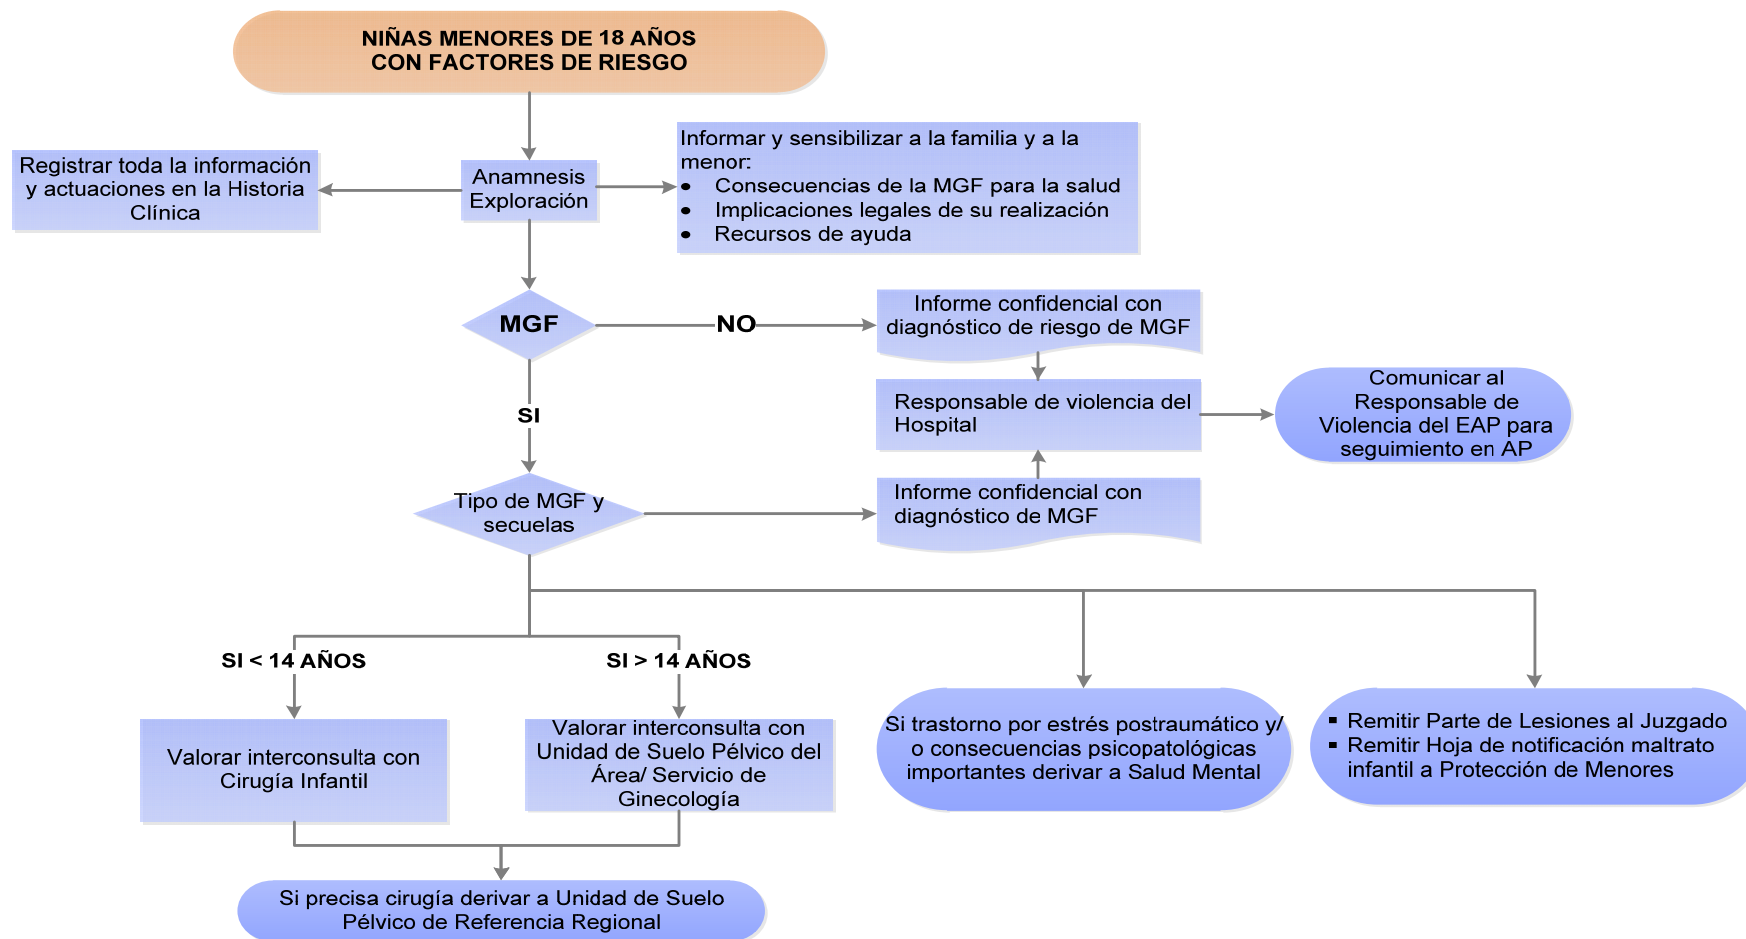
NIÑAS MENORES DE 18 AÑOS CON FACTORES DE RIESGO

Registrar toda la información y actuaciones en la Historia Clínica

Anamnesis Exploración

Informar y sensibilizar a la familia y a la menor:
• Consecuencias de la MGF para la salud
• Implicaciones legales de su realización
• Recursos de ayuda

MGF

NO

Informe confidencial con diagnóstico de riesgo de MGF

SI

Responsable de violencia del Hospital

Comunicar al Responsable de Violencia del EAP para seguimiento en AP

Tipo de MGF y secuelas

Informe confidencial con diagnóstico de MGF

SI < 14 AÑOS

SI > 14 AÑOS

Valorar interconsulta con Cirugía Infantil

Valorar interconsulta con Unidad de Suelo Pélvico del Área/ Servicio de Ginecología

Si trastorno por estrés postraumático y/ o consecuencias psicopatológicas importantes derivar a Salud Mental

▪ Remitir Parte de Lesiones al Juzgado
▪ Remitir Hoja de notificación maltrato infantil a Protección de Menores

Si precisa cirugía derivar a Unidad de Suelo Pélvico de Referencia Regional